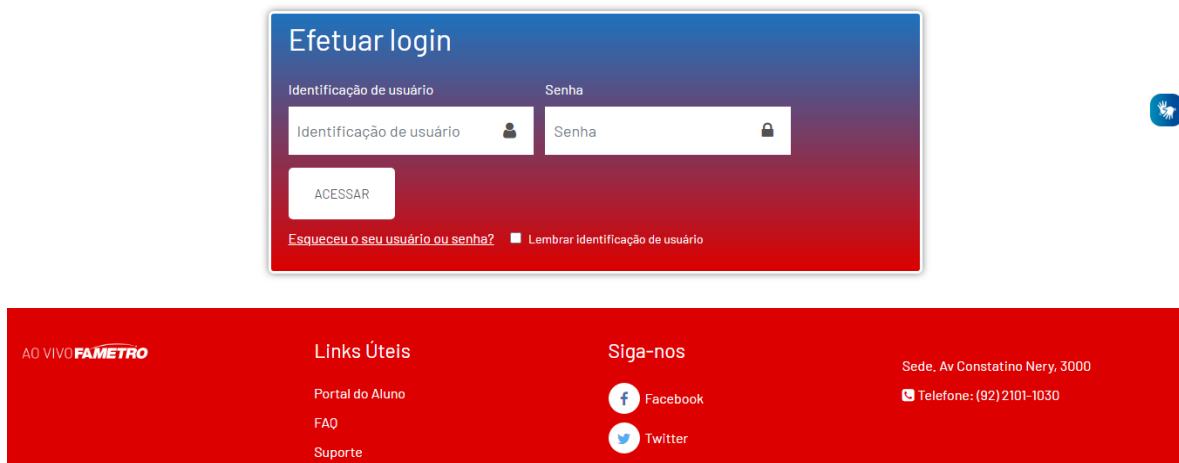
Efetuar login

Identificação de usuário

Identificação de usuário

Senha

Senha

ACESSAR

Esqueceu o seu usuário ou senha?

Lembrar identificação de usuário

AO VIVO FAMETRO

Links Úteis

Portal do Aluno

FAQ

Suporte

Siga-nos

Facebook

Twitter

Sede, Av Constatino Nery, 3000

Telefone: (92) 2101-1030